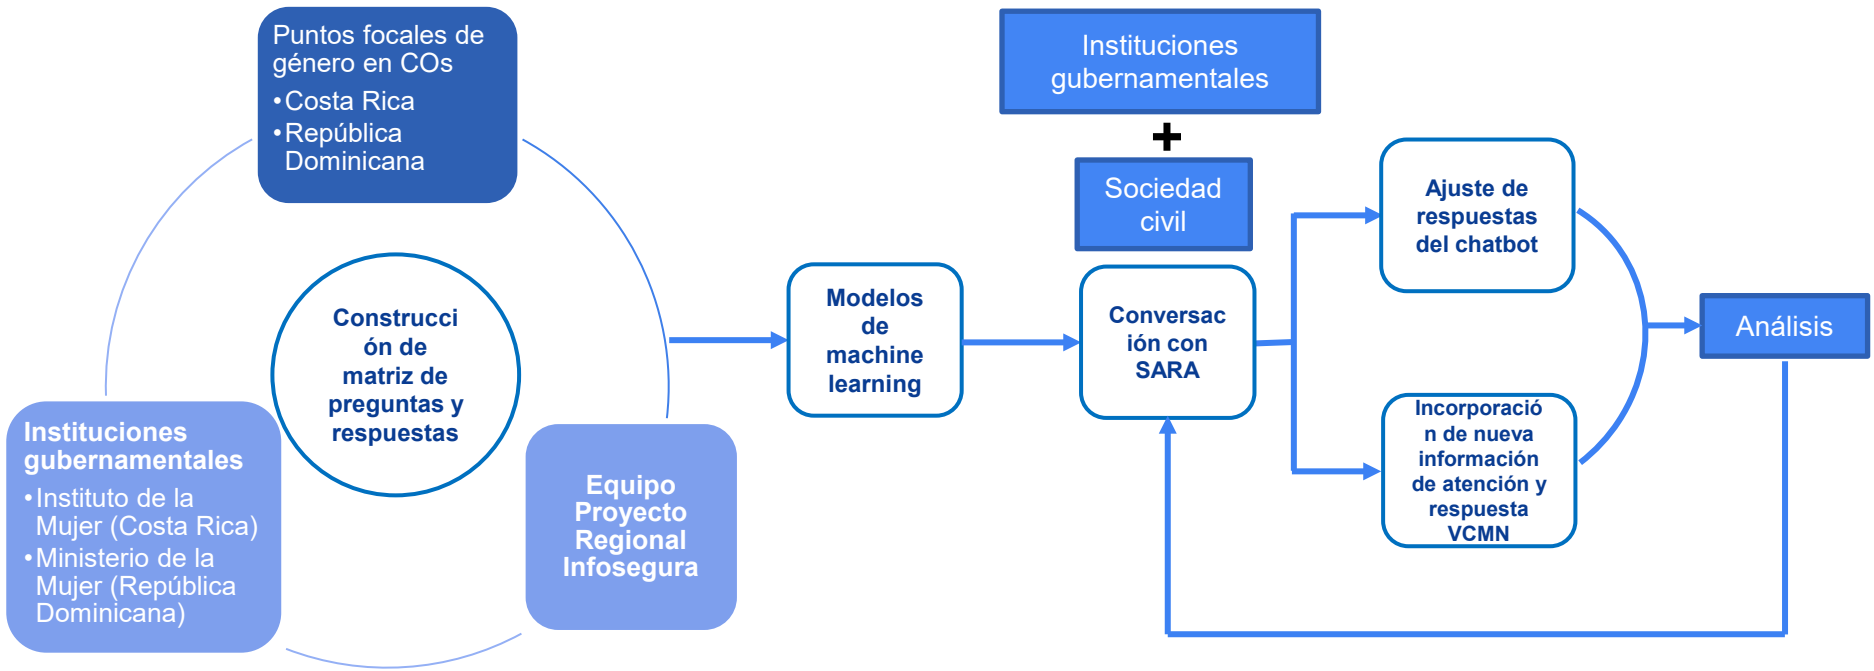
Puntos focales de género en COs
• Costa Rica
• República Dominicana

Construcción de matriz de preguntas y respuestas

Instituciones gubernamentales
• Instituto de la Mujer (Costa Rica)
• Ministerio de la Mujer (República Dominicana)

Equipo Proyecto Regional Infosegura

Modelos de machine learning

Instituciones gubernamentales

+

Sociedad civil

Conversación con SARA

Ajuste de respuestas del chatbot

Incorporación de nueva información de atención y respuesta VCMN

Análisis